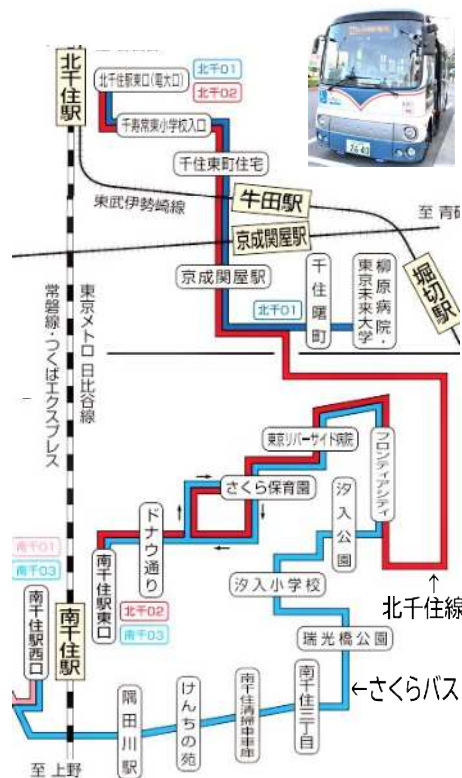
北千住駅

北千住駅東口(電大口)

北千01

北千02

千寿常東小学校入口

千住東町住宅

東武伊勢崎線

牛田駅

至 青砥

京成関屋駅

京成関屋駅

千住曙町

柳原病院・東京未来大学

堀切駅

北千01

常磐線・つくばエクスプレス

東京メトロ 日比谷線

東京リバーサイド病院

フロンティアシティ

さくら保育園

汐入公園

ドナウ通り

南千住駅東口

汐入小学校

北千住線

北千02

南千03

瑞光橋公園

南千01

南千03

南千住駅西口

南千住駅

南千住三丁目

←さくらバス

隅田川駅

けんちの苑

南千住清掃事業所

至 上野